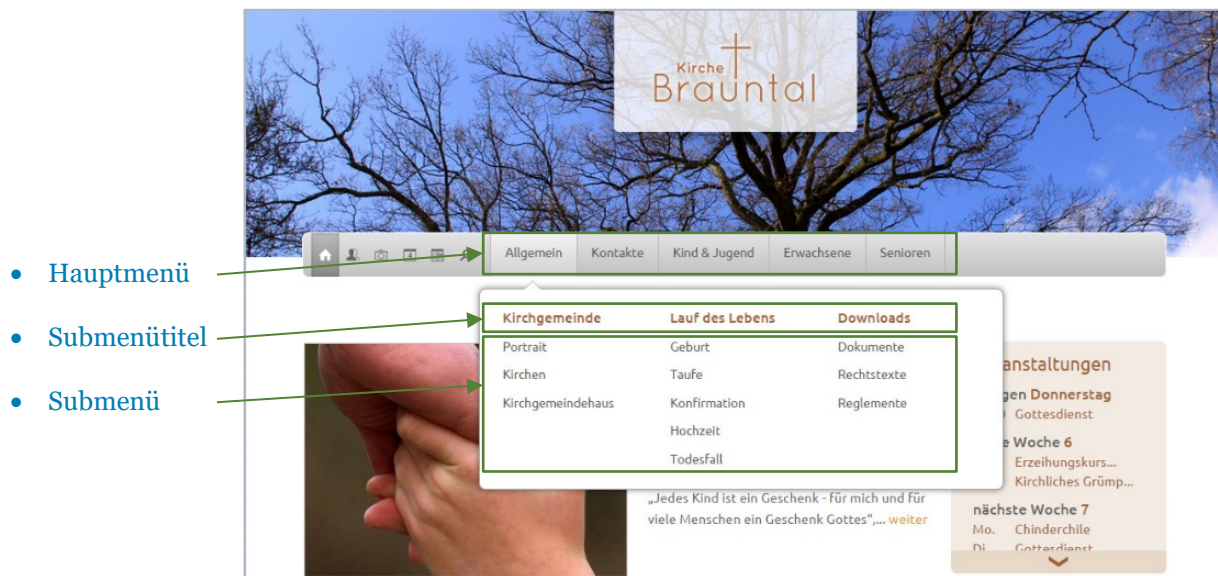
Kirche Brauntal

Allgemein | Kontakte | Kind & Jugend | Erwachsene | Senioren

• Hauptmenü

• Submenütitel

• Submenü

Kirchgemeinde
Portrait
Kirchen
Kirchgemeindehaus

Lauf des Lebens
Geburt
Taufe
Konfirmation
Hochzeit
Todesfall

Downloads
Dokumente
Rechtstexte
Reglemente

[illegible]anstaltungen
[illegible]gen Donnerstag
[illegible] Gottesdienst
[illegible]e Woche 6
Erzeihungskurs...
Kirchliches Grümp...
nächste Woche 7
Mo. Chinderchile
Di. Gottesdienst

„Jedes Kind ist ein Geschenk - für mich und für viele Menschen ein Geschenk Gottes",... weiter